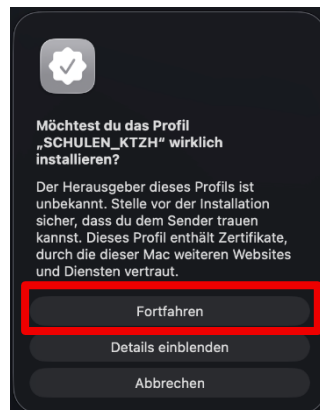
Möchtest du das Profil „SCHULEN_KTZH“ wirklich installieren?

Der Herausgeber dieses Profils ist unbekannt. Stelle vor der Installation sicher, dass du dem Sender trauen kannst. Dieses Profil enthält Zertifikate, durch die dieser Mac weiteren Websites und Diensten vertraut.

Fortfahren

Details einblenden

Abbrechen